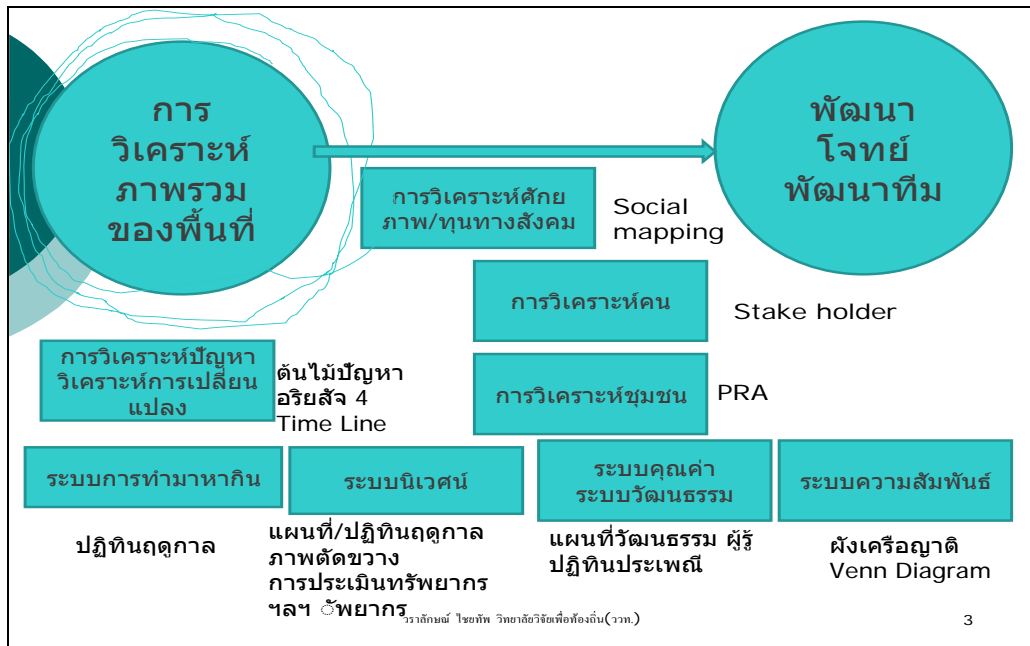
การวิเคราะห์ภาพรวมของพื้นที่

พัฒนาโจทย์พัฒนาทีม

การวิเคราะห์ศักยภาพ/ทุนทางสังคม

Social mapping

การวิเคราะห์คน

Stake holder

การวิเคราะห์ปัญหา วิเคราะห์การเปลี่ยนแปลง

ต้นไม้ปัญหา
อริยสัจ 4
Time Line

การวิเคราะห์ชุมชน

PRA

ระบบการทำมาหากิน

ระบบนิเวศน์

ระบบคุณค่า ระบบวัฒนธรรม

ระบบความสัมพันธ์

ปฏิทินฤดูกาล

แผนที่/ปฏิทินฤดูกาล
ภาพตัดขวาง
การประเมินทรัพยากร
ฯลฯ ัพยากร

แผนที่วัฒนธรรม ผู้รู้
ปฏิทินประเพณี

ผังเครือญาติ
Venn Diagram

วราลักษณ์ ไชยทัพ วิทยาลัยวิจัยเพื่อท้องถิ่น(วทท.)

3